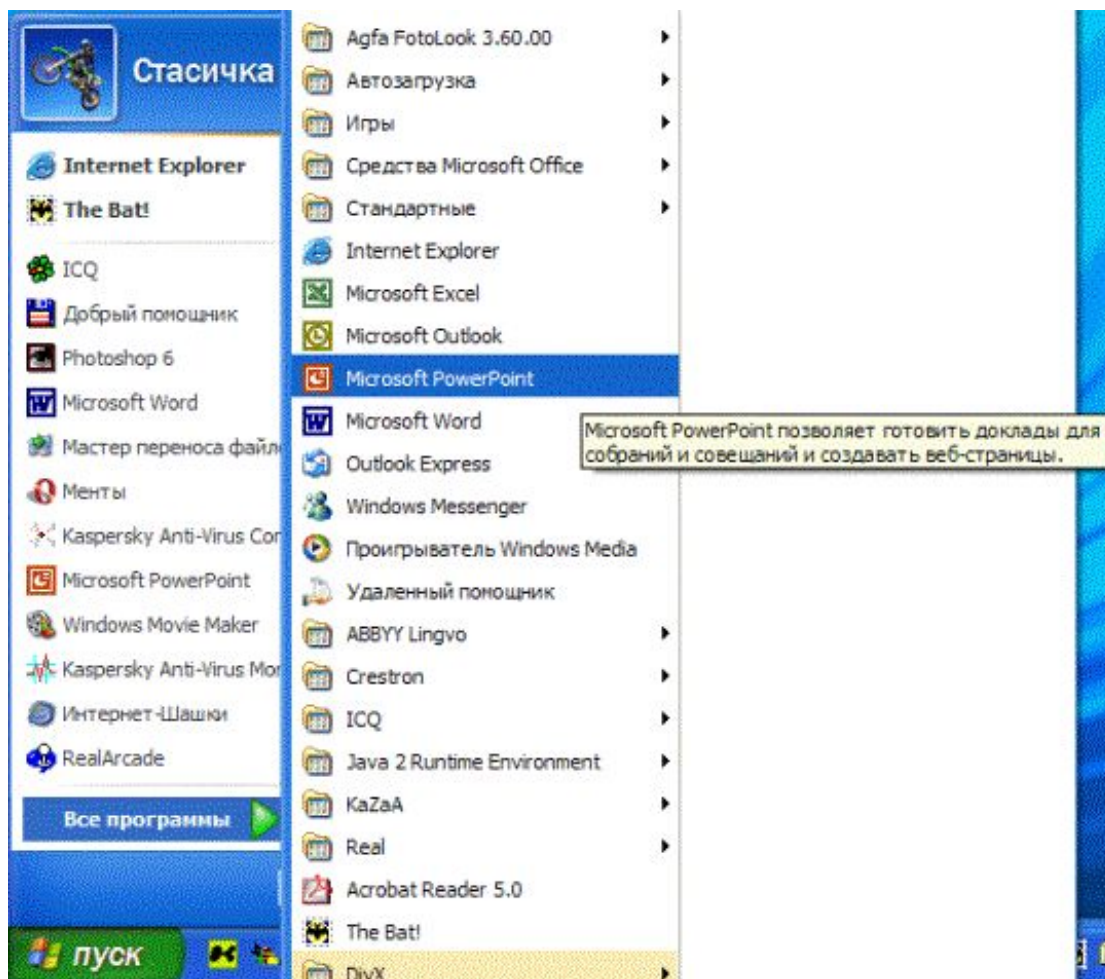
Стасичка

Internet Explorer
The Bat!
ICQ
Добрый помощник
Photoshop 6
Microsoft Word
Мастер переноса файл
Менты
Kaspersky Anti-Virus Cor
Microsoft PowerPoint
Windows Movie Maker
Kaspersky Anti-Virus Mor
Интернет-Шашки
RealArcade

Все программы

пуск

Agfa FotoLook 3.60.00
Автозагрузка
Игры
Средства Microsoft Office
Стандартные
Internet Explorer
Microsoft Excel
Microsoft Outlook
Microsoft PowerPoint
Microsoft Word
Outlook Express
Windows Messenger
Проигрыватель Windows Media
Удаленный помощник
ABBYY Lingvo
Crestron
ICQ
Java 2 Runtime Environment
KaZaA
Real
Acrobat Reader 5.0
The Bat!
DivX

Microsoft PowerPoint позволяет готовить доклады для собраний и совещаний и создавать веб-страницы.